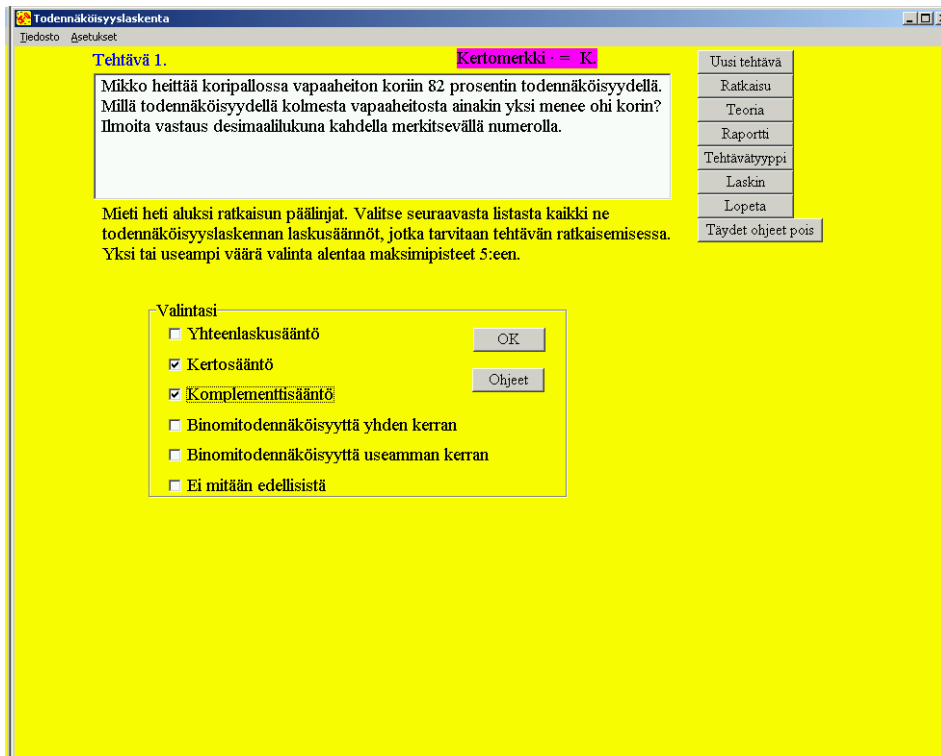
Todennäköisyyslaskenta

Tiedosto Asetukset

Tehtävä 1.

Kertomerkki · = K.

Mikko heittää koripallossa vapaaheiton koriin 82 prosentin todennäköisyydellä. Millä todennäköisyydellä kolmesta vapaaheitosta ainakin yksi menee ohi korin? Ilmoita vastaus desimaalilukuna kahdella merkitsevällä numerolla.

Uusi tehtävä
Ratkaisu
Teoria
Raportti
Tehtävätyyppi
Laskin
Lopeta
Täydet ohjeet pois

Mieti heti aluksi ratkaisun päälinjat. Valitse seuraavasta listasta kaikki ne todennäköisyyslaskennan laskusäännöt, jotka tarvitaan tehtävän ratkaisemisessa. Yksi tai useampi väärä valinta alentaa maksimipisteet 5:een.

Valintasi
☐ Yhteenlaskusääntö
☑ Kertosääntö
☑ Komplementtisääntö
☐ Binomitodennäköisyyttä yhden kerran
☐ Binomitodennäköisyyttä useamman kerran
☐ Ei mitään edellisistä

OK
Ohjeet